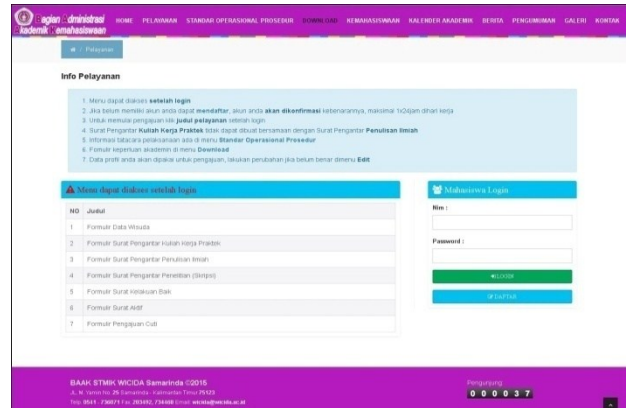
Bagian Administrasi Akademik Kemahasiswaan

HOME PELAYANAN STANDAR OPERASIONAL PROSEDUR DOWNLOAD KEMAHASISWAAN KALENDER AKADEMIK BERITA PENGUMUMAN GALERI KONTAK

/ Pelayanan

Info Pelayanan

1. Menu dapat diakses setelah login
2. Jika belum memiliki akun anda dapat mendaftar, akun anda akan dikonfirmasi kebenarannya, maksimal 1x24jam dihari kerja
3. Untuk memulai pengajuan klik judul pelayanan setelah login
4. Surat Pengantar Kuliah Kerja Praktek tidak dapat dibuat bersamaan dengan Surat Pengantar Penulisan Ilmiah
5. Informasi tatacara pelaksanaan ada di menu Standar Operasional Prosedur
6. Formulir keperluan akademik di menu Download
7. Data profil anda akan dipakai untuk pengajuan, lakukan perubahan jika belum benar dimenu Edit

Menu dapat diakses setelah login

| NO | Judul |
|---|---|
| 1 | Formulir Data Wisuda |
| 2 | Formulir Surat Pengantar Kuliah Kerja Praktek |
| 3 | Formulir Surat Pengantar Penulisan Ilmiah |
| 4 | Formulir Surat Pengantar Penelitian (Skripsi) |
| 5 | Formulir Surat Kelakuan Baik |
| 6 | Formulir Surat Aktif |
| 7 | Formulir Pengajuan Cuti |

Mahasiswa Login

Nim :

Password :

LOGIN

DAFTAR

BAAK STMIK WICIDA Samarinda ©2015
Jl. M. Yamin No. 25 Samarinda - Kalimantan Timur 75123
Telp. 0541 - 736071 Fax. 203492, 734988 Email: wicida@wicida.ac.id

Pengunjung
0 0 0 0 3 7